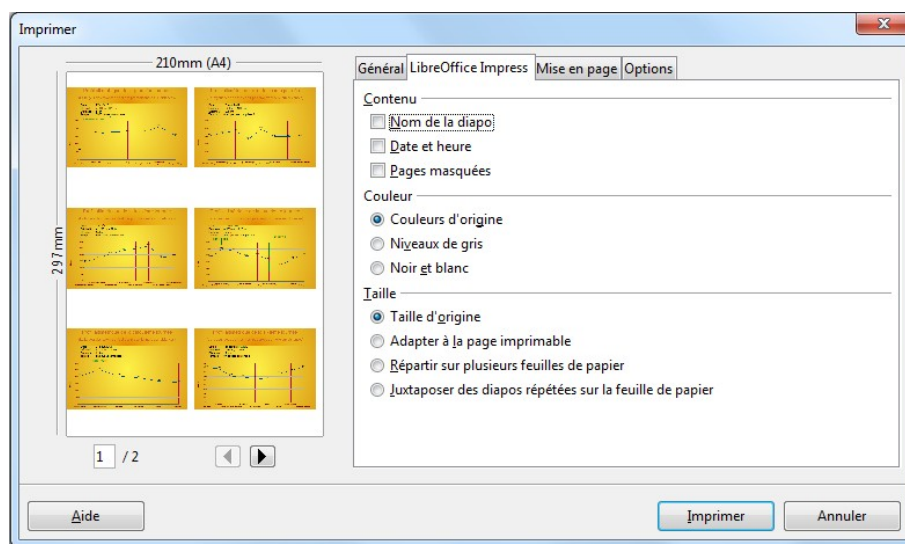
Imprimer

210mm (A4)

297mm

1 / 2

Général | LibreOffice Impress | Mise en page | Options

Contenu

Nom de la diapo

Date et heure

Pages masquées

Couleur

Couleurs d'origine

Niveaux de gris

Noir et blanc

Taille

Taille d'origine

Adapter à la page imprimable

Répartir sur plusieurs feuilles de papier

Juxtaposer des diapos répétées sur la feuille de papier

Aide

Imprimer

Annuler